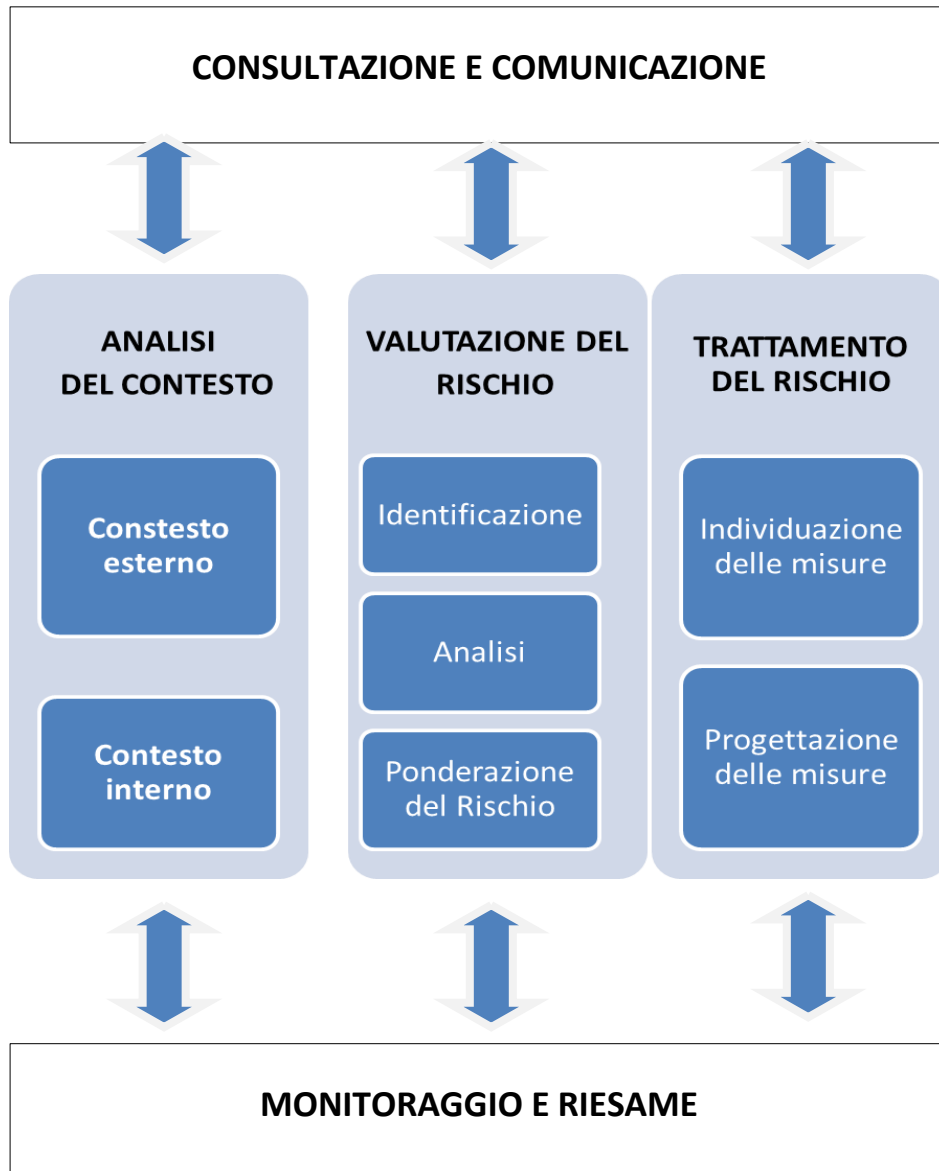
CONSULTAZIONE E COMUNICAZIONE

ANALISI DEL CONTESTO

Constesto esterno

Contesto interno

VALUTAZIONE DEL RISCHIO

Identificazione

Analisi

Ponderazione del Rischio

TRATTAMENTO DEL RISCHIO

Individuazione delle misure

Progettazione delle misure

MONITORAGGIO E RIESAME